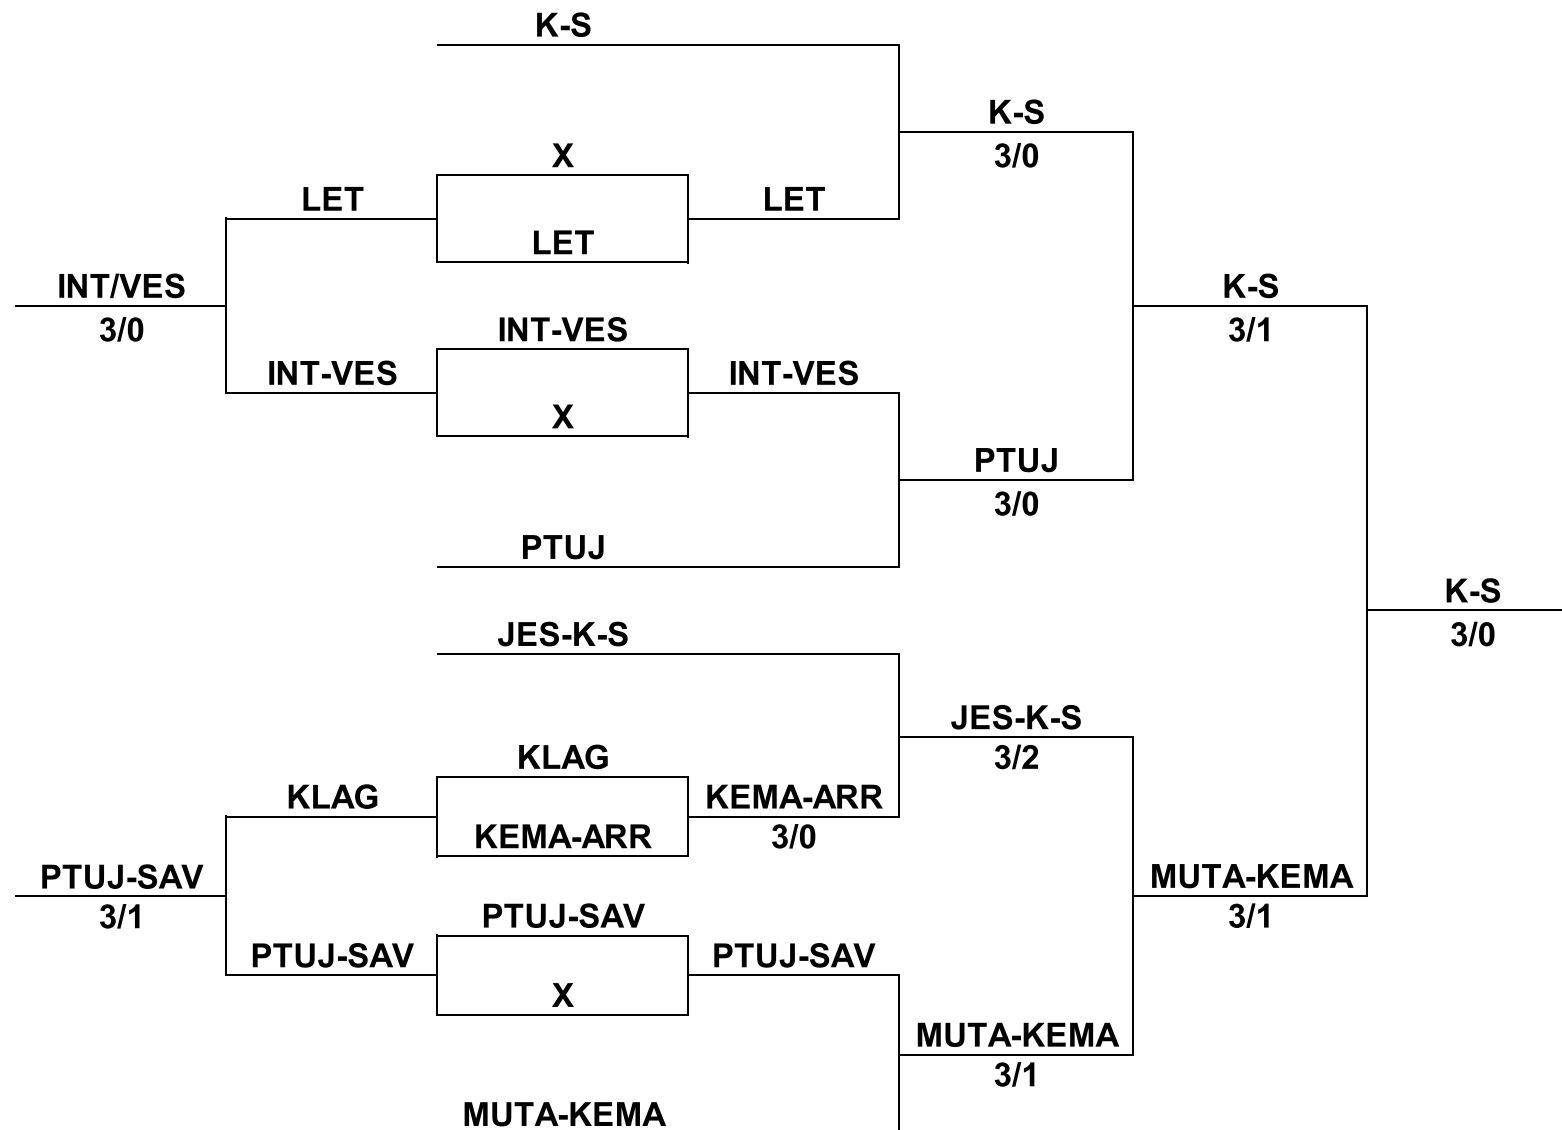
K-S

K-S
3/0

X

LET

LET

LET

INT/VES
3/0

K-S
3/1

INT-VES

INT-VES

INT-VES

X

PTUJ
3/0

PTUJ

K-S
3/0

JES-K-S

JES-K-S
3/2

KLAG

KLAG

KEMA-ARR
3/0

KEMA-ARR

PTUJ-SAV
3/1

MUTA-KEMA
3/1

PTUJ-SAV

PTUJ-SAV

PTUJ-SAV

X

MUTA-KEMA
3/1

MUTA-KEMA